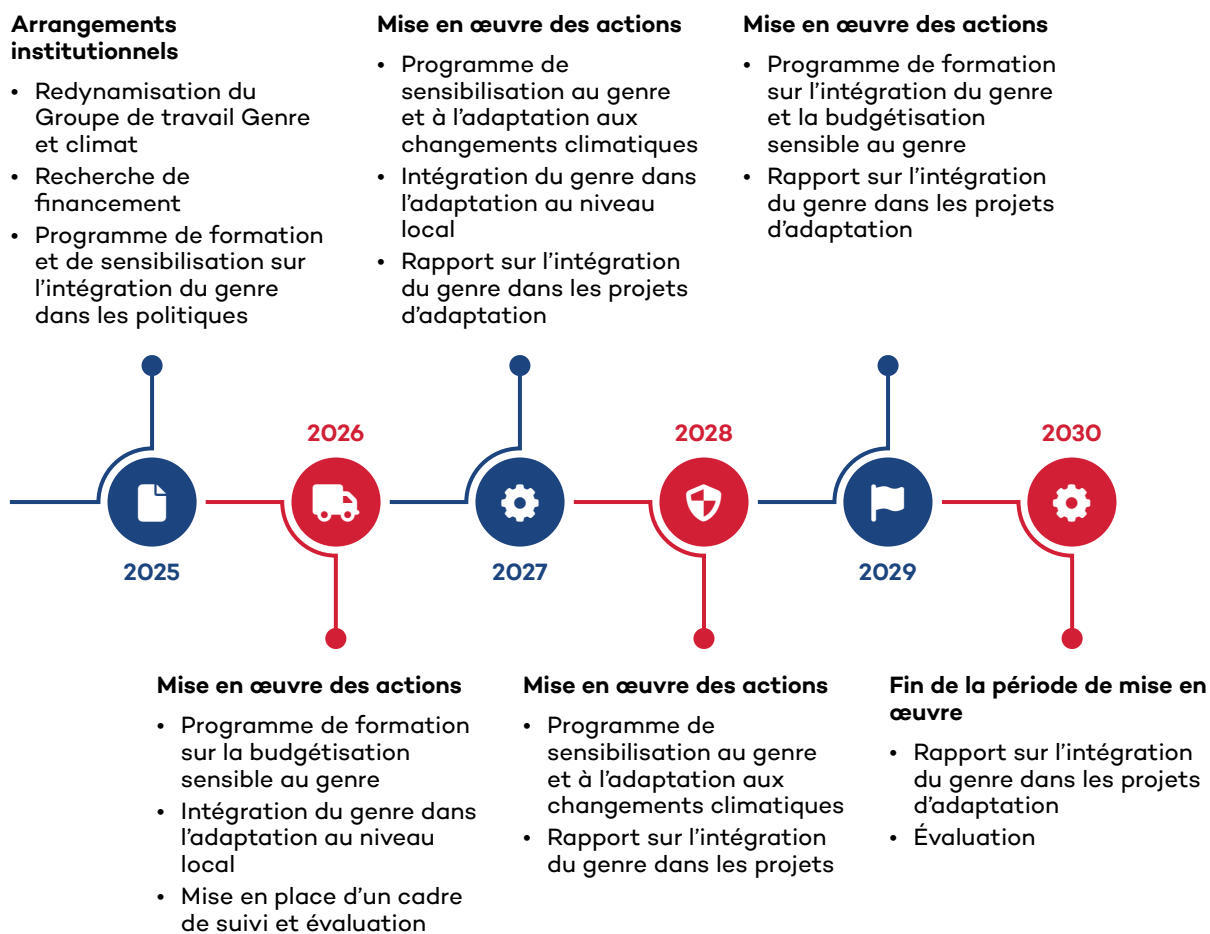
**Arrangements institutionnels**

- Redynamisation du Groupe de travail Genre et climat
- Recherche de financement
- Programme de formation et de sensibilisation sur l’intégration du genre dans les politiques

**Mise en œuvre des actions**

- Programme de sensibilisation au genre et à l’adaptation aux changements climatiques
- Intégration du genre dans l’adaptation au niveau local
- Rapport sur l’intégration du genre dans les projets d’adaptation

**Mise en œuvre des actions**

- Programme de formation sur l’intégration du genre et la budgétisation sensible au genre
- Rapport sur l’intégration du genre dans les projets d’adaptation

2026

2028

2030

2025

2027

2029

**Mise en œuvre des actions**

- Programme de formation sur la budgétisation sensible au genre
- Intégration du genre dans l’adaptation au niveau local
- Mise en place d’un cadre de suivi et évaluation

**Mise en œuvre des actions**

- Programme de sensibilisation au genre et à l’adaptation aux changements climatiques
- Rapport sur l’intégration du genre dans les projets

**Fin de la période de mise en œuvre**

- Rapport sur l’intégration du genre dans les projets d’adaptation
- Évaluation